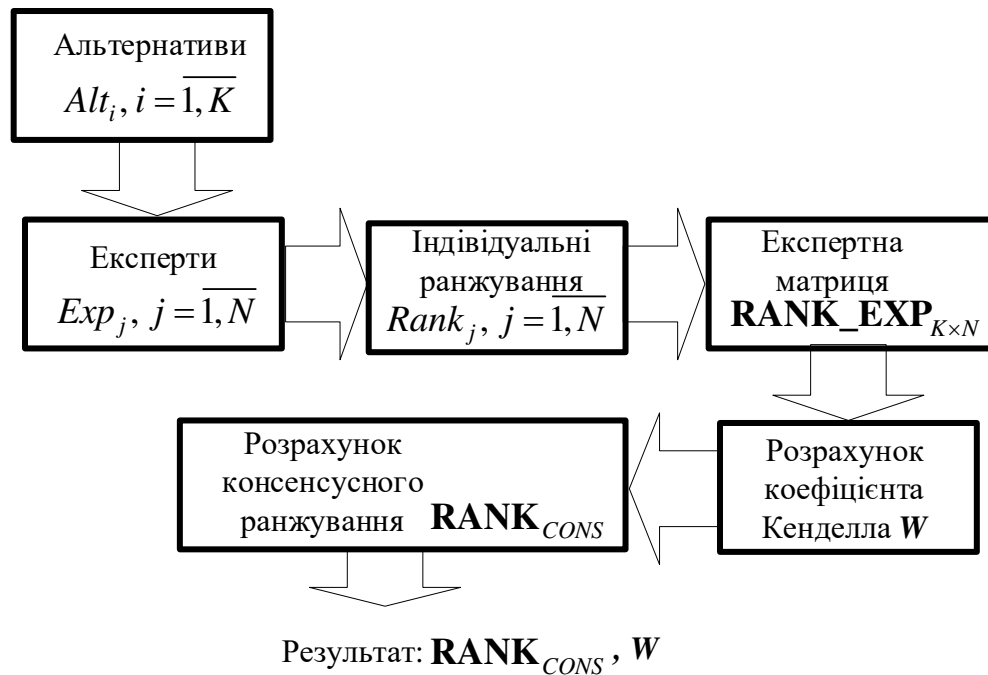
Альтернативи
$Alt_i, i=\overline{1,K}$

Експерти
$Exp_j, j=\overline{1,N}$

Індівідуальні ранжування
$Rank_j, j=\overline{1,N}$

Експертна матриця
$\mathbf{RANK\_EXP}_{K\times N}$

Розрахунок коефіцієнта Кенделла $\boldsymbol{W}$

Розрахунок консенсусного ранжування $\mathbf{RANK}_{CONS}$

Результат: $\mathbf{RANK}_{CONS}$, $\boldsymbol{W}$